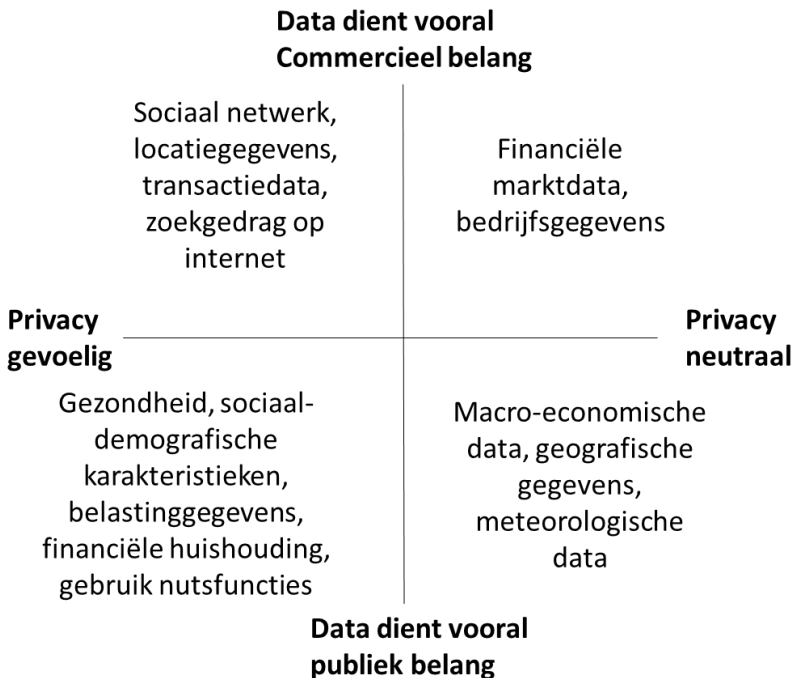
Data dient vooral Commercieel belang

Sociaal netwerk, locatiegegevens, transactiedata, zoekgedrag op internet

Financiële marktdata, bedrijfsgegevens

Privacy gevoelig

Privacy neutraal

Gezondheid, sociaal-demografische karakteristieken, belastinggegevens, financiële huishouding, gebruik nutsfuncties

Macro-economische data, geografische gegevens, meteorologische data

Data dient vooral publiek belang